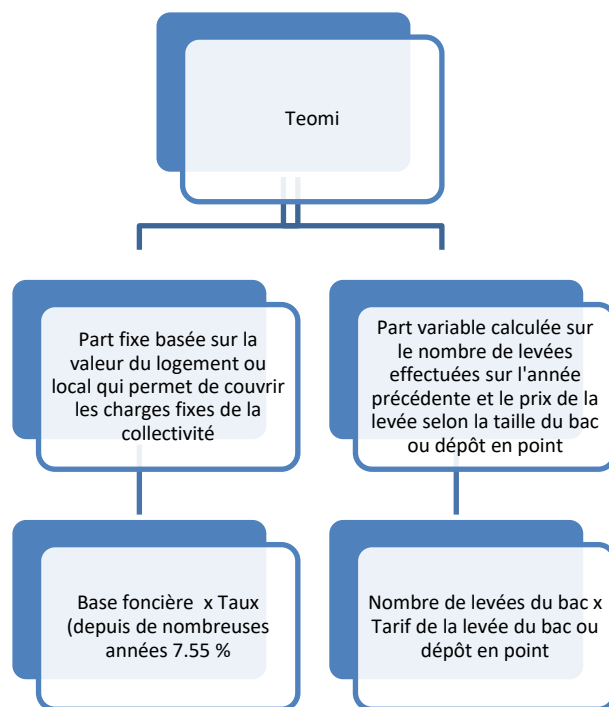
Teomi

Part fixe basée sur la valeur du logement ou local qui permet de couvrir les charges fixes de la collectivité

Part variable calculée sur le nombre de levées effectuées sur l'année précédente et le prix de la levée selon la taille du bac ou dépôt en point

Base foncière x Taux (depuis de nombreuses années 7.55 %

Nombre de levées du bac x Tarif de la levée du bac ou dépôt en point